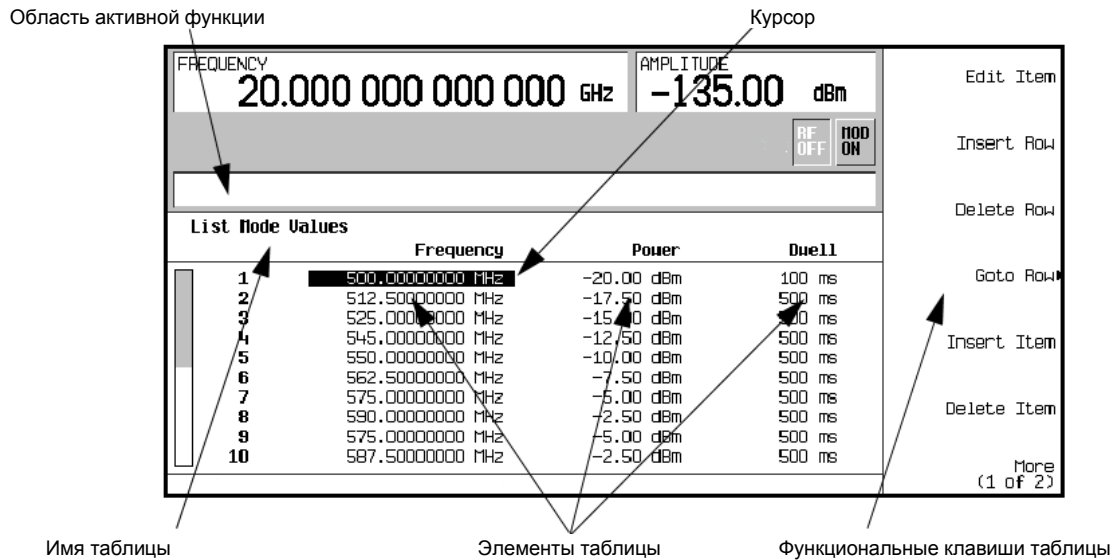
Область активной функции

Курсор

FREQUENCY
20.000 000 000 000 GHz

AMPLITUDE
-135.00 dBm

RF OFF

MOD ON

List Mode Values

| | Frequency | Power | Dwell |
|---|---|---|---|
| 1 | 500.00000000 MHz | -20.00 dBm | 100 ms |
| 2 | 512.50000000 MHz | -17.50 dBm | 500 ms |
| 3 | 525.00000000 MHz | -15.00 dBm | 500 ms |
| 4 | 545.00000000 MHz | -12.50 dBm | 500 ms |
| 5 | 550.00000000 MHz | -10.00 dBm | 500 ms |
| 6 | 562.50000000 MHz | -7.50 dBm | 500 ms |
| 7 | 575.00000000 MHz | -5.00 dBm | 500 ms |
| 8 | 590.00000000 MHz | -2.50 dBm | 500 ms |
| 9 | 575.00000000 MHz | -5.00 dBm | 500 ms |
| 10 | 587.50000000 MHz | -2.50 dBm | 500 ms |

Edit Item

Insert Row

Delete Row

Goto Row

Insert Item

Delete Item

More (1 of 2)

Имя таблицы

Элементы таблицы

Функциональные клавиши таблицы